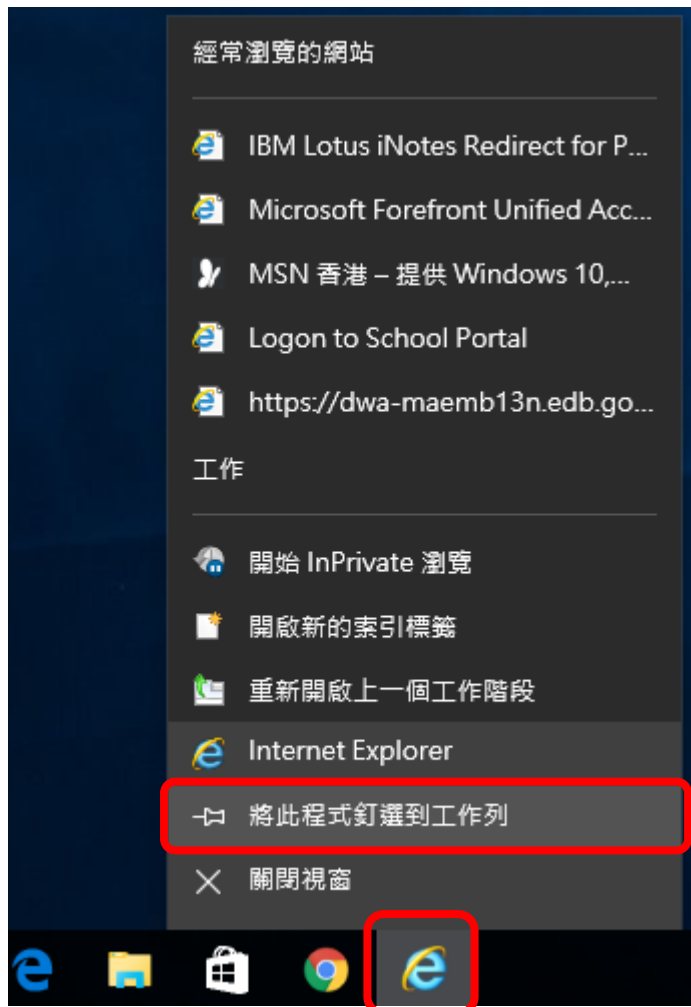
經常瀏覽的網站

IBM Lotus iNotes Redirect for P...

Microsoft Forefront Unified Acc...

MSN 香港 – 提供 Windows 10,...

Logon to School Portal

https://dwa-maemb13n.edb.go...

工作

開始 InPrivate 瀏覽

開啟新的索引標籤

重新開啟上一個工作階段

Internet Explorer

將此程式釘選到工作列

關閉視窗